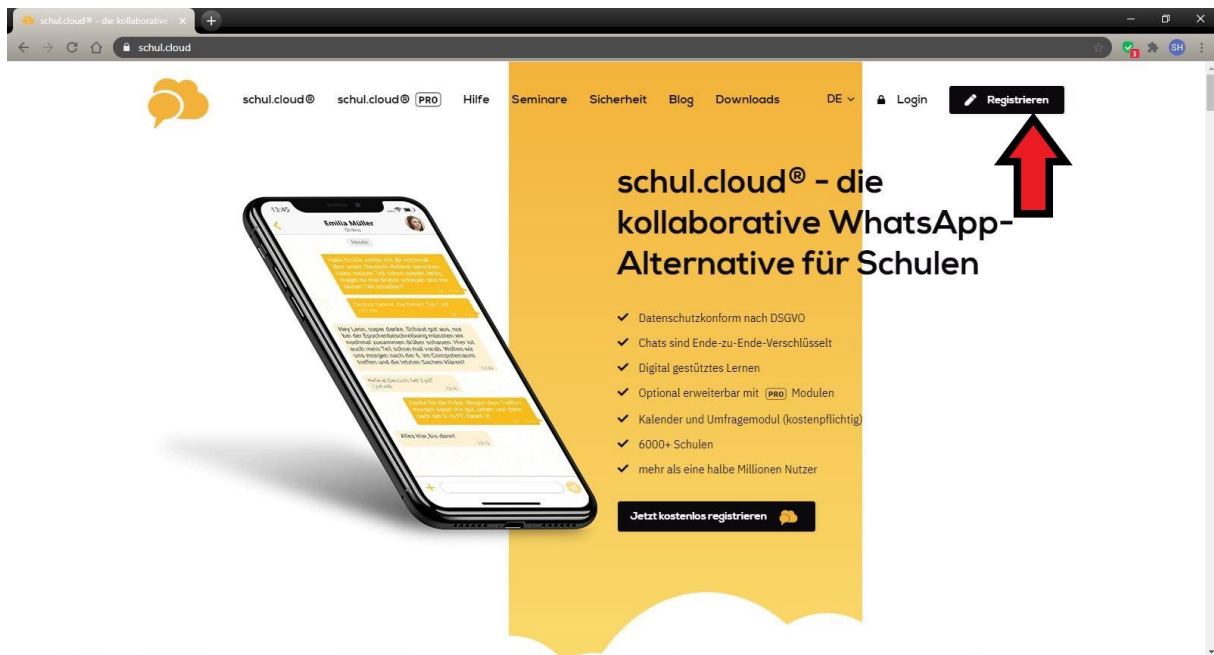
schul.cloud® - die kollaborative ×

schul.cloud

schul.cloud® schul.cloud® PRO Hilfe Seminare Sicherheit Blog Downloads DE Login Registrieren

13:45

Emilia Müller

Online

Heute

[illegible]

schul.cloud® - die kollaborative WhatsApp-Alternative für Schulen

✔ Datenschutzkonform nach DSGVO

✔ Chats sind Ende-zu-Ende-Verschlüsselt

✔ Digital gestütztes Lernen

✔ Optional erweiterbar mit PRO Modulen

✔ Kalender und Umfragemodul (kostenpflichtig)

✔ 6000+ Schulen

✔ mehr als eine halbe Millionen Nutzer

Jetzt kostenlos registrieren